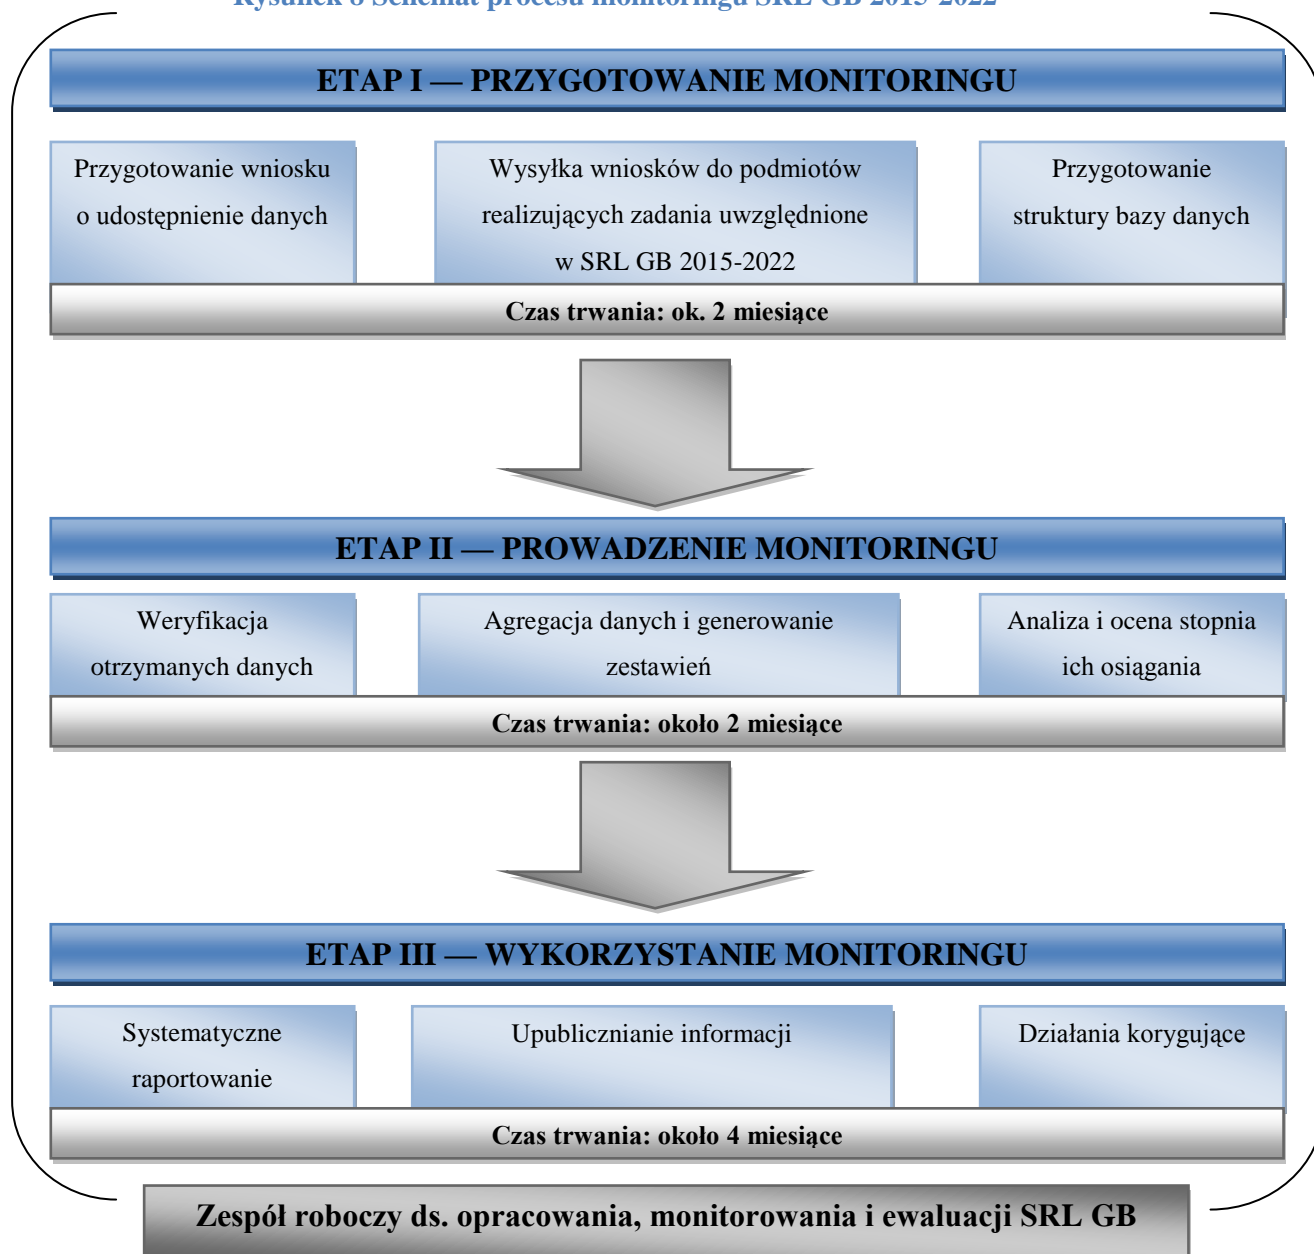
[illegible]

ETAP I — PRZYGOTOWANIE MONITORINGU

Przygotowanie wniosku o udostępnienie danych

Wysyłka wniosków do podmiotów realizujących zadania uwzględnione w SRL GB 2015-2022

Przygotowanie struktury bazy danych

Czas trwania: ok. 2 miesiące

ETAP II — PROWADZENIE MONITORINGU

Weryfikacja otrzymanych danych

Agregacja danych i generowanie zestawień

Analiza i ocena stopnia ich osiągania

Czas trwania: około 2 miesiące

ETAP III — WYKORZYSTANIE MONITORINGU

Systematyczne raportowanie

Upublicznianie informacji

Działania korygujące

Czas trwania: około 4 miesiące

Zespół roboczy ds. opracowania, monitorowania i ewaluacji SRL GB